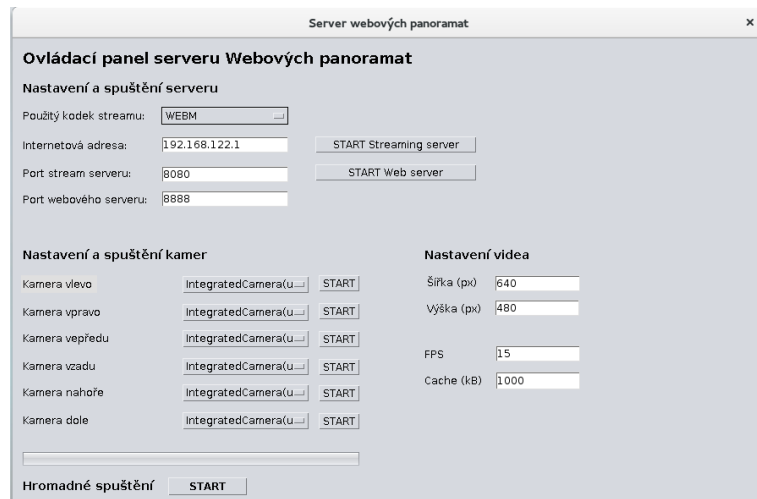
Server webových panoramat

×

Ovládací panel serveru Webových panoramat

Nastavení a spuštění serveru

Použitý kodek streamu: WEBM

Internetová adresa: 192.168.122.1

START Streaming server

Port stream serveru: 8080

START Web server

Port webového serveru: 8888

Nastavení a spuštění kamer

Kamera vlevo IntegratedCamera(u START

Kamera vpravo IntegratedCamera(u START

Kamera vepředu IntegratedCamera(u START

Kamera vzadu IntegratedCamera(u START

Kamera nahoře IntegratedCamera(u START

Kamera dole IntegratedCamera(u START

Nastavení videa

Šířka (px) 640

Výška (px) 480

FPS 15

Cache (kB) 1000

Hromadné spuštění START